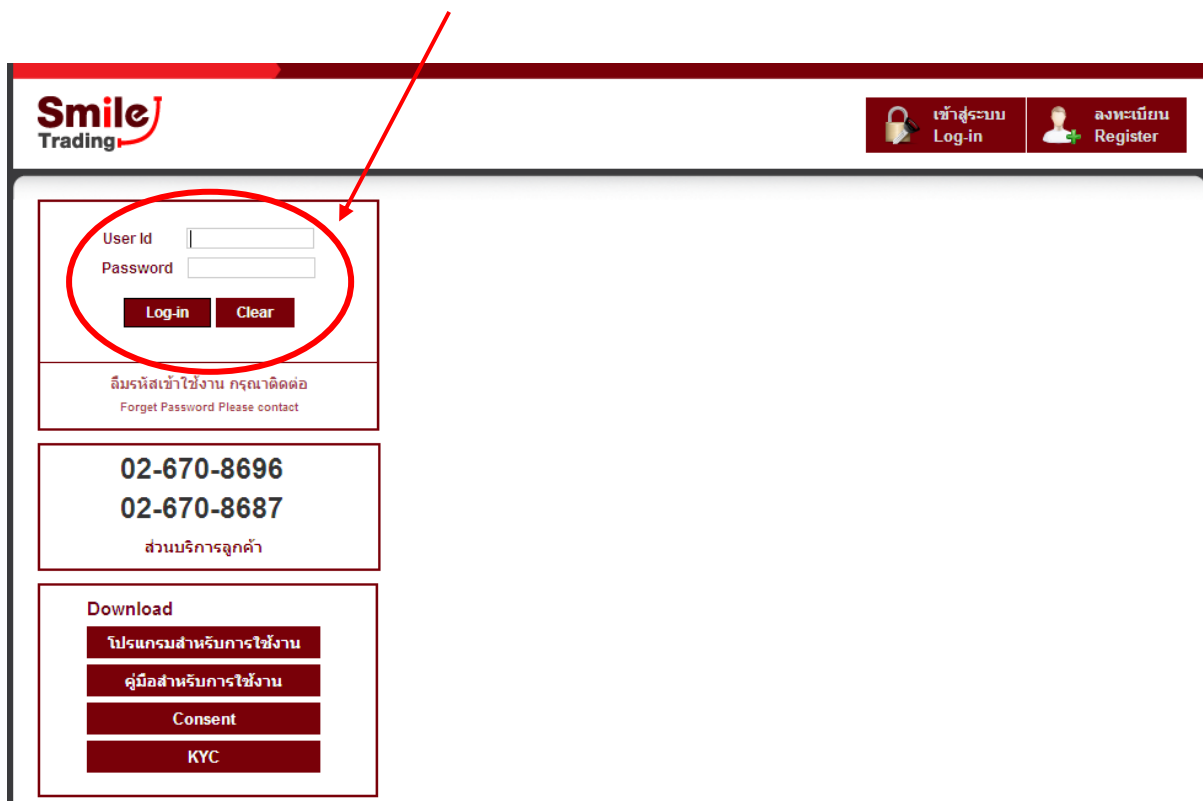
Smile
Trading

เข้าสู่ระบบ
Log-in

ลงทะเบียน
Register

User Id
Password

Log-in
Clear

ลืมรหัสเข้าใช้งาน กรุณาติดต่อ
Forget Password Please contact

02-670-8696
02-670-8687
ส่วนบริการลูกค้า

Download
โปรแกรมสำหรับการใช้งาน
คู่มือสำหรับการใช้งาน
Consent
KYC